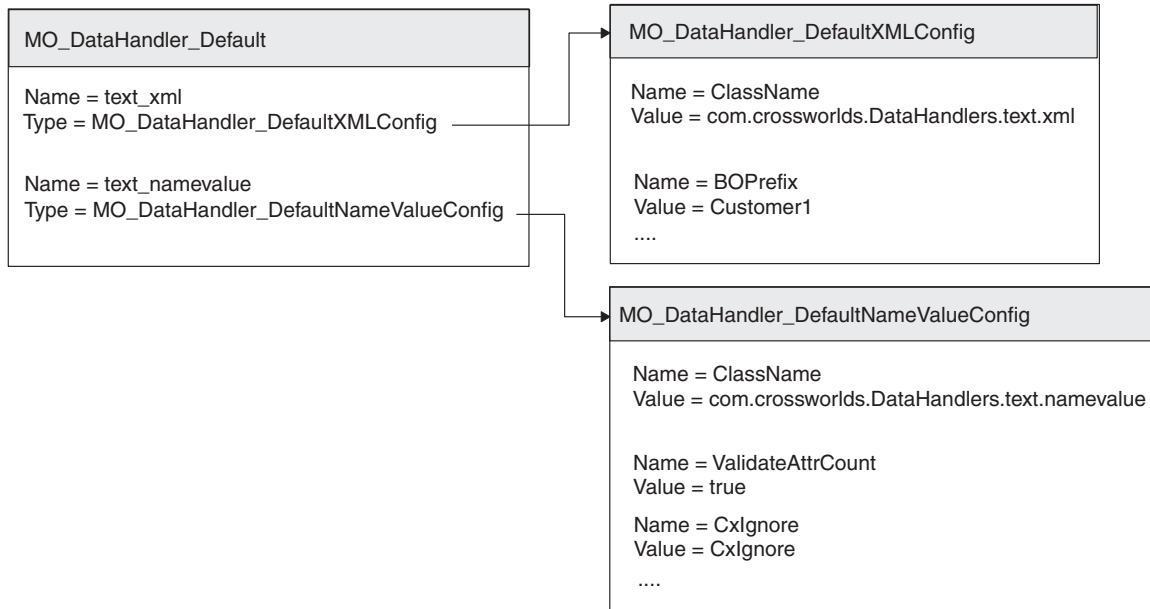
MO_DataHandler_Default

Name = text_xml
Type = MO_DataHandler_DefaultXMLConfig

Name = text_namevalue
Type = MO_DataHandler_DefaultNameValueConfig

MO_DataHandler_DefaultXMLConfig

Name = ClassName
Value = com.crossworlds.DataHandlers.text.xml

Name = BOPrefix
Value = Customer1
....

MO_DataHandler_DefaultNameValueConfig

Name = ClassName
Value = com.crossworlds.DataHandlers.text.namevalue

Name = ValidateAttrCount
Value = true

Name = CxIgnore
Value = CxIgnore
....